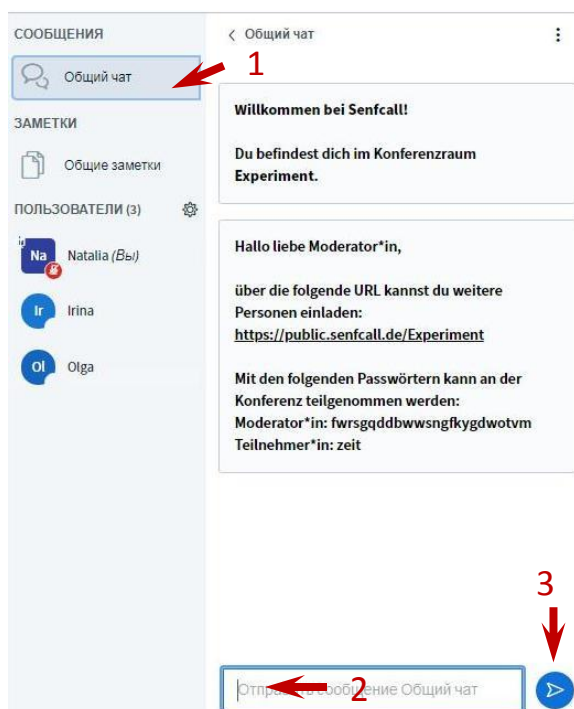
СООБЩЕНИЯ

Общий чат

1

ЗАМЕТКИ

Общие заметки

ПОЛЬЗОВАТЕЛИ (3)

Na Natalia (Вы)

Ir Irina

Ol Olga

Общий чат

Willkommen bei Senfcall!

Du befindest dich im Konferenzraum Experiment.

Hallo liebe Moderator*in,

über die folgende URL kannst du weitere Personen einladen: https://public.senfcall.de/Experiment

Mit den folgenden Passwörtern kann an der Konferenz teilgenommen werden:
Moderator*in: fwrsgqddbwwsngfkygdwotvm
Teilnehmer*in: zeit

3

Отправить сообщение Общий чат

2